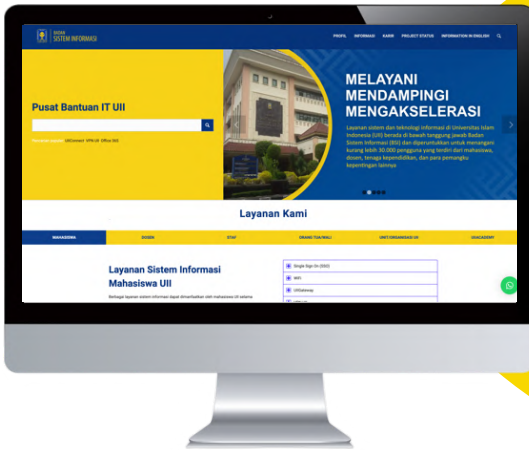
BADAN SISTEM INFORMASI

PROFIL INFORMASI KAMI PROJECT STATUS INFORMATION IN ENGLISH

Pusat Bantuan IT UII

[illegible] UIIConnect VPN UII Office UII

MELAYANI MENDAMPINGI MENGAKSELERASI

Layanan sistem dan teknologi informasi di Universitas Islam Indonesia (UII) berada di bawah tanggung jawab Badan Sistem Informasi (BSI) dan diperuntukkan untuk menangani kurang lebih 30.000 pengguna yang terdiri dari mahasiswa, dosen, tenaga kependidikan, dan para pemangku kepentingan lainnya

Layanan Kami

MAHASISWA DOSEN STAF ORANG TUA/WALI UNIT/ORGANISASI UII UIIACADEMY

Layanan Sistem Informasi Mahasiswa UII

Berbagai layanan sistem informasi dapat dimanfaatkan oleh mahasiswa UII selama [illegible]

Single Sign On (SSO)
WiFi
UIIGateway
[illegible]